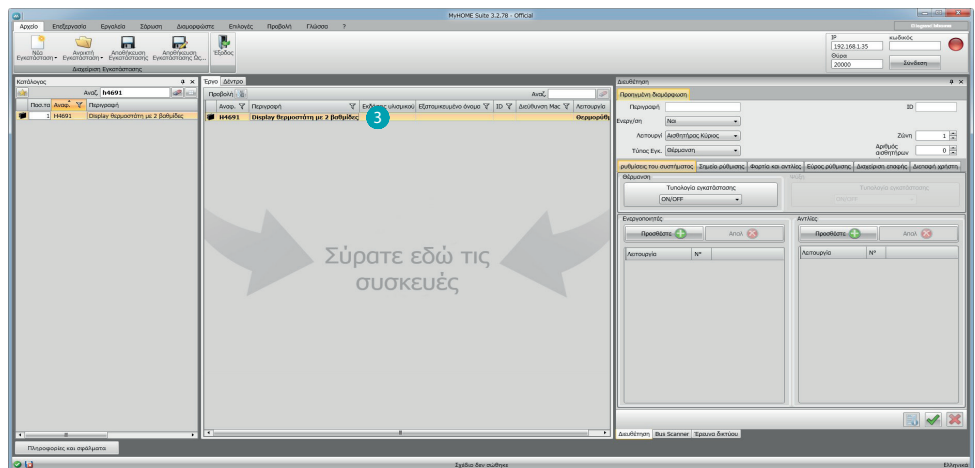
MyHOME Suite 3.2.78 - Official

Αρχείο Επεξεργασία Εργαλεία Σάρωση Διαμορφώστε Επιλογές Προβολή Γλώσσα ?

Νέα Εγκατάσταση Ανοικτή Εγκατάσταση Αποθήκευση Εγκατάστασης Αποθήκευση Εγκατάστασης Ως... Έξοδος

Διαχείριση Εγκατάστασης

IP 192.168.1.35 κωδικός
Θύρα 20000 Σύνδεση

Κατάλογος
Αναζ. H4691

| Ποσ.το | Αναφ. | Περιγραφή |
|---|---|---|
| 1 | H4691 | Display θερμοστάτη με 2 βαθμίδες |

Έργο Δέντρο
Προβολή
Αναζ.

| Αναφ. | Περιγραφή | Έκδοση υλισμικού | Εξατομικευμένο όνομα | ID | Διεύθυνση Mac | Λειτουργία |
|---|---|---|---|---|---|---|
| H4691 | Display θερμοστάτη με 2 βαθμίδες | | | | | Θερμορύθ |

3

Σύρατε εδώ τις συσκευές

Διευθέτηση
Προηγμένη διαμόρφωση
Περιγραφή
ID
Ενεργ/ση Ναι
Λειτουργί Αισθητήρας Κύριος
Ζώνη 1
Τύπος Εγκ. Θέρμανση
Αριθμός αισθητήρων 0

ρυθμίσεις του συστήματος Σημεία ρύθμισης Φορτία και αντλίες Εύρος ρύθμισης Διαχείριση επαφής Διεπαφή χρήστη

Θέρμανση
Τυπολογία εγκατάστασης
ON/OFF
Ψύξη
Τυπολογία εγκατάστασης

Ενεργοποιητές
Προσθέστε Απαλ
| Λειτουργία | N° |
|---|---|

Αντλίες
Προσθέστε Απαλ
| Λειτουργία | N° |
|---|---|

Διευθέτηση Bus Scanner Έρευνα δικτύου

Πληροφορίες και σφάλματα

Σχέδιο δεν συνδεθηκε
Ελληνικά